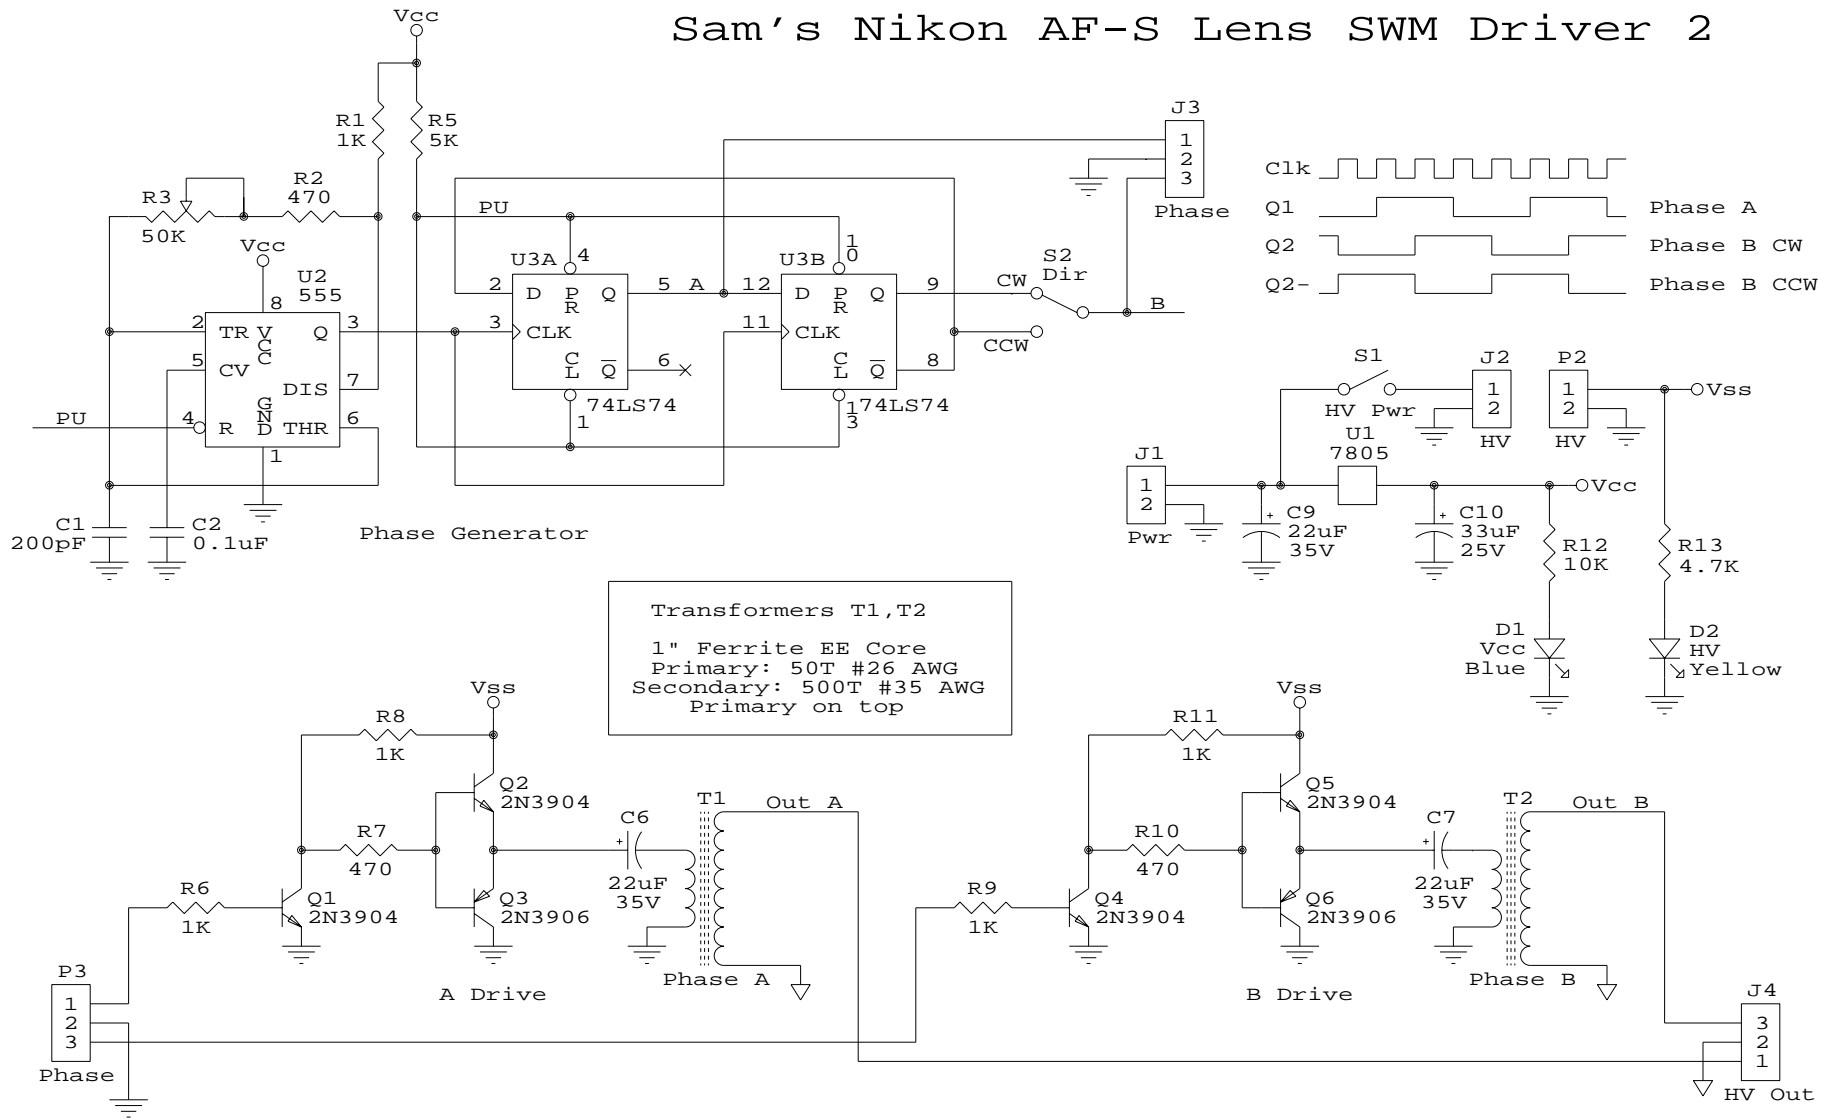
Sam's Nikon AF-S Lens SWM Driver 2

Vcc
R1
1K
R5
5K
R3
50K
R2
470
PU
Vcc
U2
555
8
2 TR
5 CV
4 R
VCC
GND
Q 3
DIS 7
THR 6
1
PU
C1
200pF
C2
0.1uF
Phase Generator

U3A
4
2 D
PR
Q 5 A
3 CLK
CL
$\overline{Q}$ 6
1
74LS74

U3B
10
12 D
PR
Q 9
11 CLK
CL
$\overline{Q}$ 8
13
74LS74

J3
1
2
3
Phase
S2
Dir
CW
CCW
B

Clk
Q1 Phase A
Q2 Phase B CW
Q2- Phase B CCW

S1
HV Pwr
J2
1
2
HV
P2
1
2
HV
Vss
J1
1
2
Pwr
U1
7805
C9
22uF
35V
C10
33uF
25V
Vcc
R12
10K
R13
4.7K
D1
Vcc
Blue
D2
HV
Yellow

Transformers T1,T2

1" Ferrite EE Core
Primary: 50T #26 AWG
Secondary: 500T #35 AWG
Primary on top

Vss
R8
1K
R7
470
R6
1K
Q1
2N3904
Q2
2N3904
Q3
2N3906
C6
22uF
35V
T1
Out A
Phase A
A Drive

Vss
R11
1K
R10
470
R9
1K
Q4
2N3904
Q5
2N3904
Q6
2N3906
C7
22uF
35V
T2
Out B
Phase B
B Drive

P3
1
2
3
Phase
J4
3
2
1
HV Out